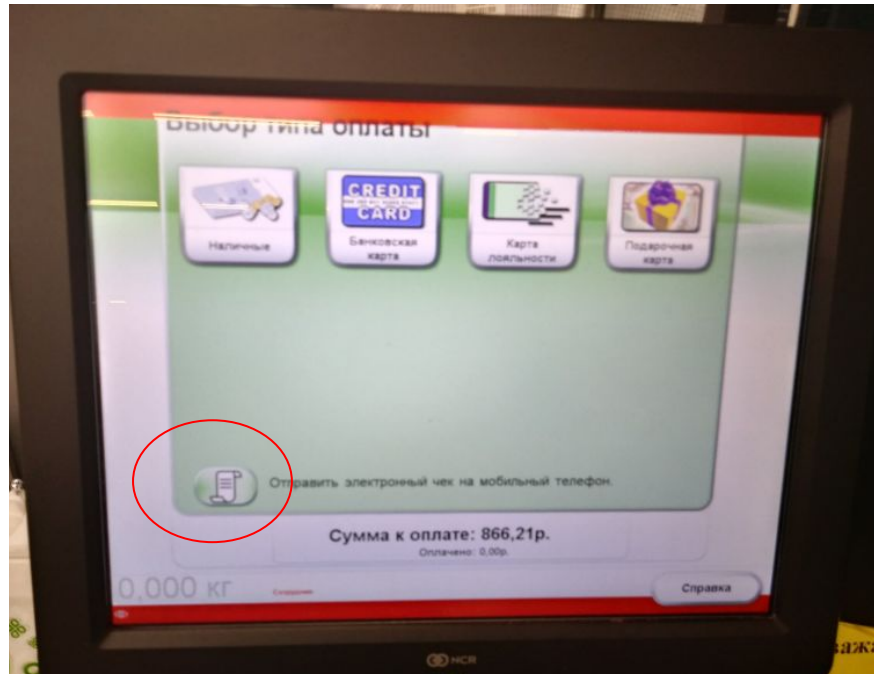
Выбор типа оплаты

Наличные

CREDIT CARD

Банковская карта

Карта лояльности

Подарочная карта

Отправить электронный чек на мобильный телефон.

Сумма к оплате: 866,21р.

Оплачено: 0,00р.

0,000 кг

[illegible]

Справка

NCR